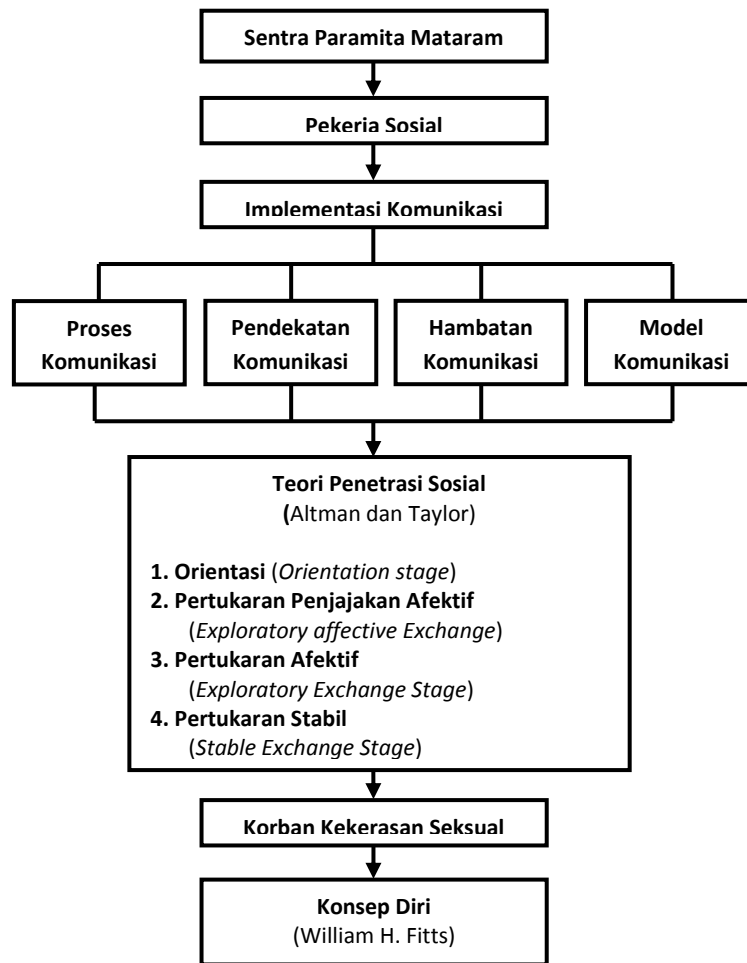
Sentra Paramita Mataram

Pekerja Sosial

Implementasi Komunikasi

Proses Komunikasi

Pendekatan Komunikasi

Hambatan Komunikasi

Model Komunikasi

Teori Penetrasi Sosial
(Altman dan Taylor)

1. Orientasi (Orientation stage)
2. Pertukaran Penjajakan Afektif (Exploratory affective Exchange)
3. Pertukaran Afektif (Exploratory Exchange Stage)
4. Pertukaran Stabil (Stable Exchange Stage)

Korban Kekerasan Seksual

Konsep Diri
(William H. Fitts)